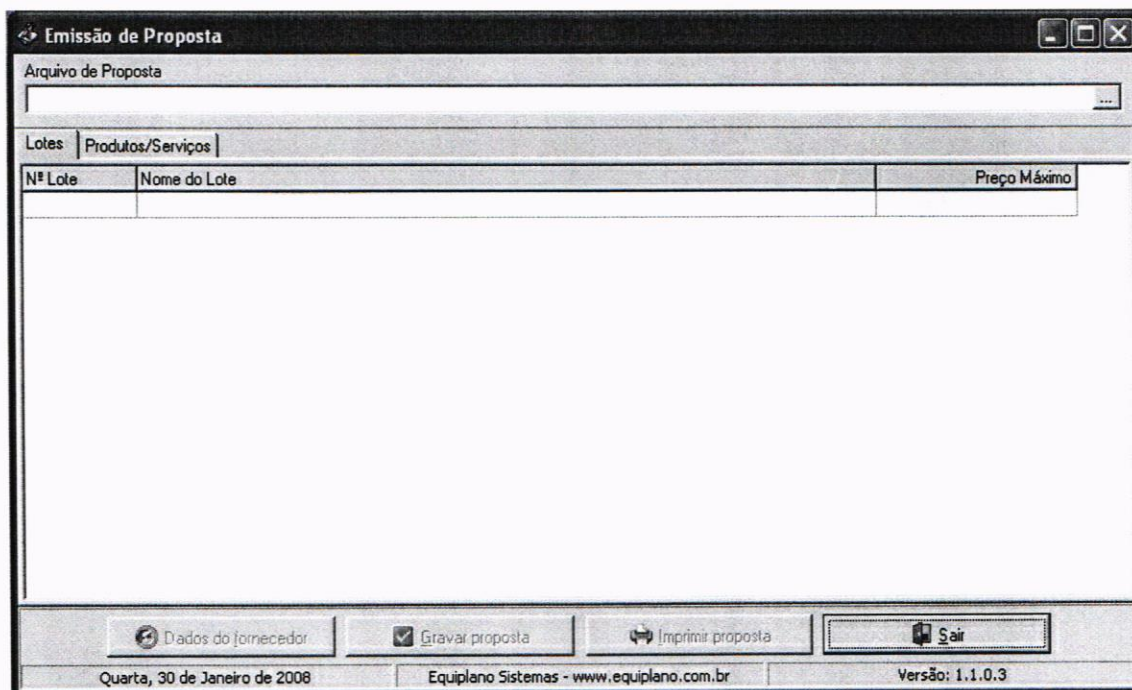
Emissão de Proposta

Arquivo de Proposta

...

Lotes | Produtos/Serviços

| Nº Lote | Nome do Lote | Preço Máximo |
|---|---|---|
| | | |

Dados do fornecedor | Gravar proposta | Imprimir proposta | Sair

Quarta, 30 de Janeiro de 2008 | Equiplano Sistemas - www.equiplano.com.br | Versão: 1.1.0.3